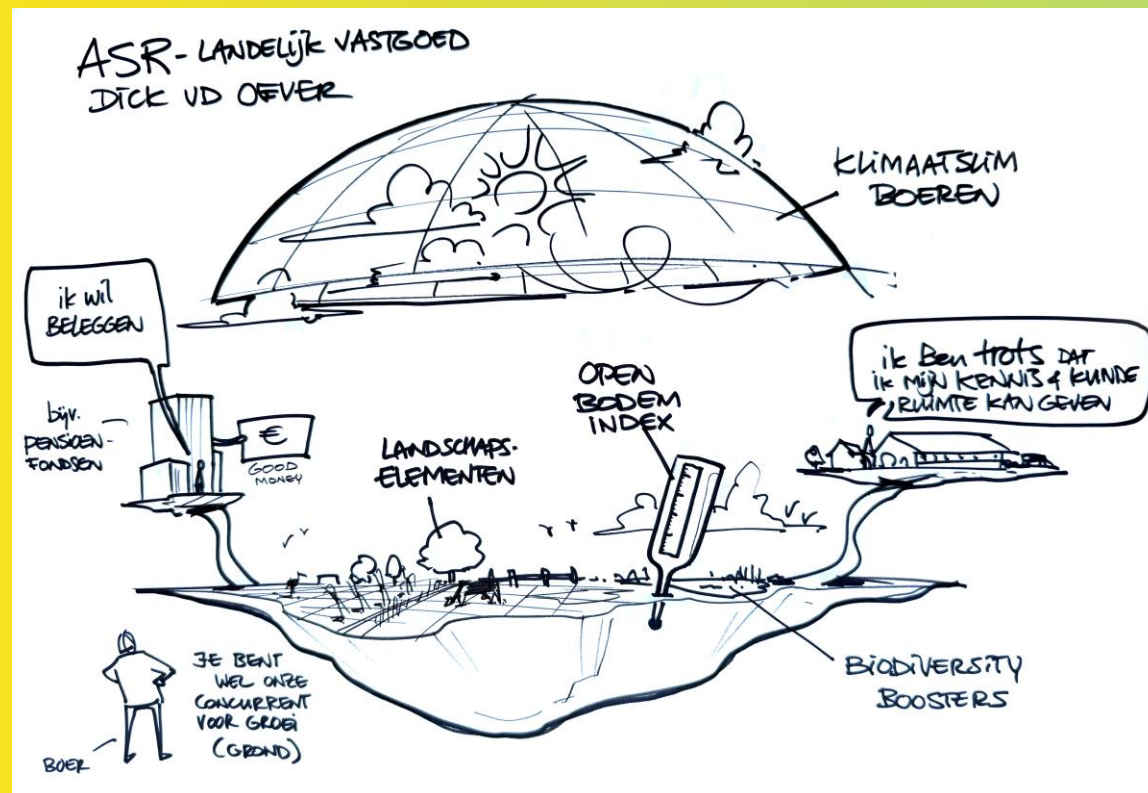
ASR - LANDELIJK VASTGOED
DICK VD OEVER

KLIMAATSLIM BOEREN

ik wil BELEGGEN

bijv. PENSIOEN-FONDSEN

€

GOOD MONEY

LANDSCHAPS-ELEMENTEN

OPEN BODEM INDEX

ik Ben trots DAT ik MIJN KENNIS & KUNDE RUIMTE KAN GEVEN

BIODIVERSITY BOOSTERS

JE BENT WEL ONZE CONCURRENT VOOR GROEI (GROND)

BOER